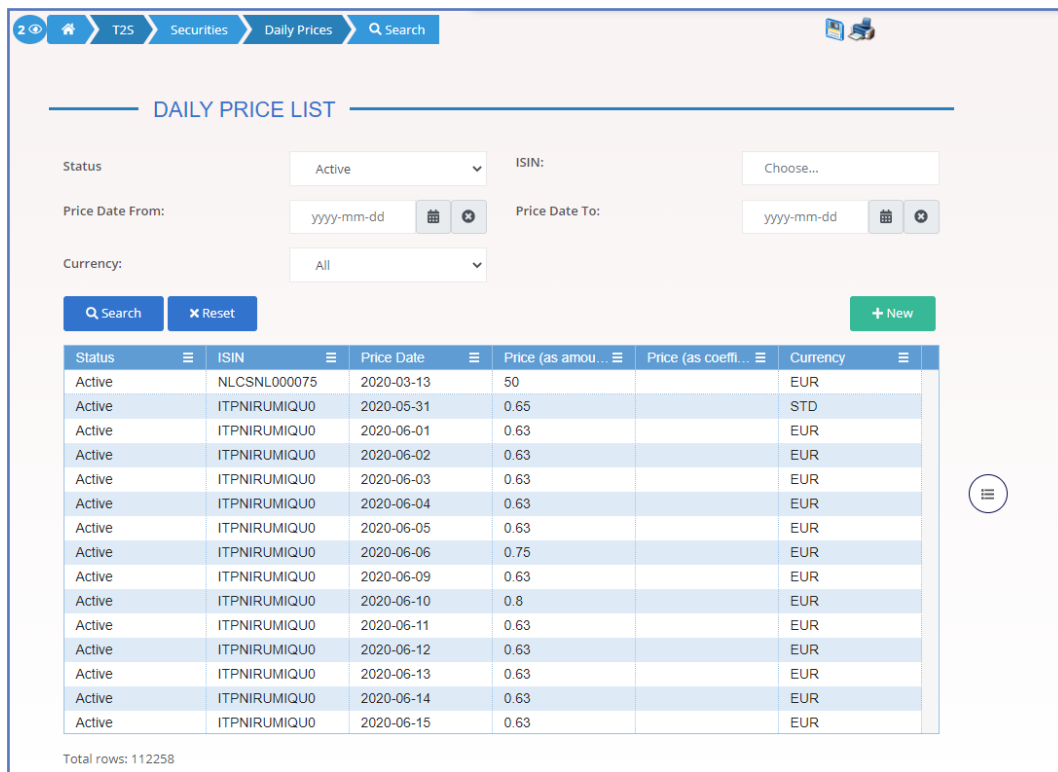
2 T2S Securities Daily Prices Search

DAILY PRICE LIST

Status Active

ISIN: Choose...

Price Date From: yyyy-mm-dd

Price Date To: yyyy-mm-dd

Currency: All

Search Reset

+ New

| Status | ISIN | Price Date | Price (as amou... | Price (as coeffi... | Currency |
|---|---|---|---|---|---|
| Active | NLCSNL000075 | 2020-03-13 | 50 | | EUR |
| Active | ITPNIRUMIQU0 | 2020-05-31 | 0.65 | | STD |
| Active | ITPNIRUMIQU0 | 2020-06-01 | 0.63 | | EUR |
| Active | ITPNIRUMIQU0 | 2020-06-02 | 0.63 | | EUR |
| Active | ITPNIRUMIQU0 | 2020-06-03 | 0.63 | | EUR |
| Active | ITPNIRUMIQU0 | 2020-06-04 | 0.63 | | EUR |
| Active | ITPNIRUMIQU0 | 2020-06-05 | 0.63 | | EUR |
| Active | ITPNIRUMIQU0 | 2020-06-06 | 0.75 | | EUR |
| Active | ITPNIRUMIQU0 | 2020-06-09 | 0.63 | | EUR |
| Active | ITPNIRUMIQU0 | 2020-06-10 | 0.8 | | EUR |
| Active | ITPNIRUMIQU0 | 2020-06-11 | 0.63 | | EUR |
| Active | ITPNIRUMIQU0 | 2020-06-12 | 0.63 | | EUR |
| Active | ITPNIRUMIQU0 | 2020-06-13 | 0.63 | | EUR |
| Active | ITPNIRUMIQU0 | 2020-06-14 | 0.63 | | EUR |
| Active | ITPNIRUMIQU0 | 2020-06-15 | 0.63 | | EUR |

Total rows: 112258